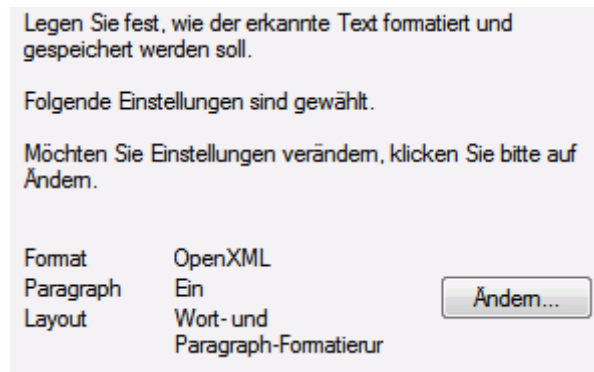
Legen Sie fest, wie der erkannte Text formatiert und gespeichert werden soll.

Folgende Einstellungen sind gewählt.

Möchten Sie Einstellungen verändern, klicken Sie bitte auf Ändern.

| Format | OpenXML |
|---|---|
| Paragraph | Ein |
| Layout | Wort- und Paragraph-Formatierur |

Ändern...